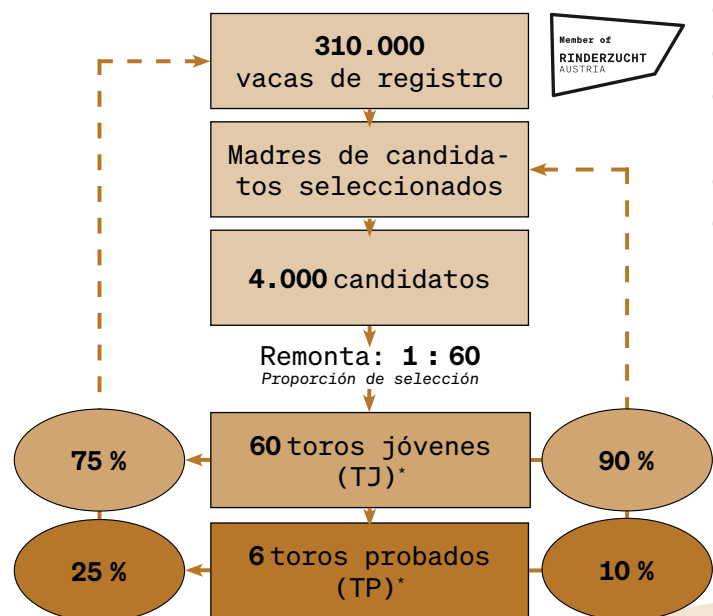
310.000 vacas de registro

Member of
RINDERZUCHT
AUSTRIA

Madres de candidatos seleccionados

4.000 candidatos

Remonta: 1 : 60
Proporción de selección

75 %

60 toros jóvenes (TJ)*

90 %

25 %

6 toros probados (TP)*

10 %